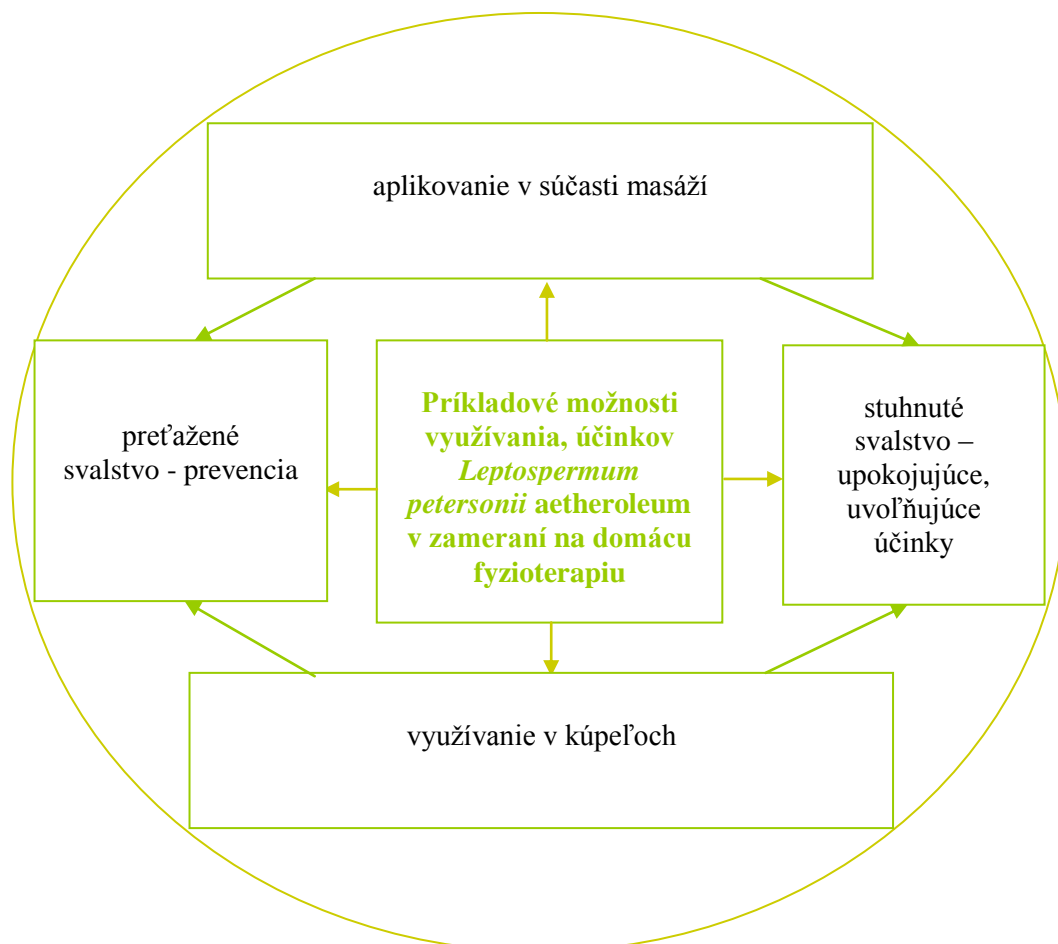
aplikovanie v súčasti masáží

preťažené svalstvo - prevencia

Príkladové možnosti využívania, účinkov *Leptospermum petersonii* aetheroleum v zameraní na domácu fyzioterapiu

stuhnuté svalstvo – upokojujúce, uvoľňujúce účinky

využívanie v kúpeľoch